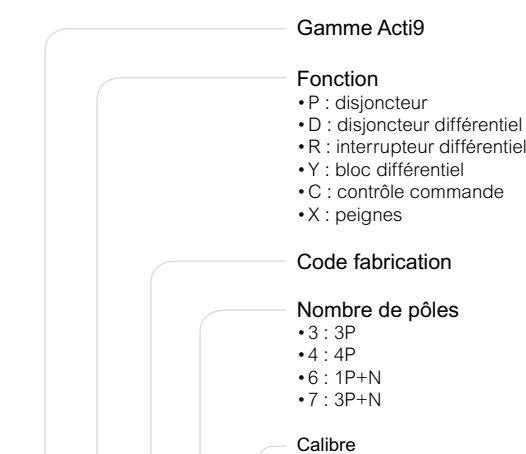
Gamme Acti9

Fonction
• P : disjoncteur
• D : disjoncteur différentiel
• R : interrupteur différentiel
• Y : bloc différentiel
• C : contrôle commande
• X : peignes

Code fabrication

Nombre de pôles
• 3 : 3P
• 4 : 4P
• 6 : 1P+N
• 7 : 3P+N

Calibre